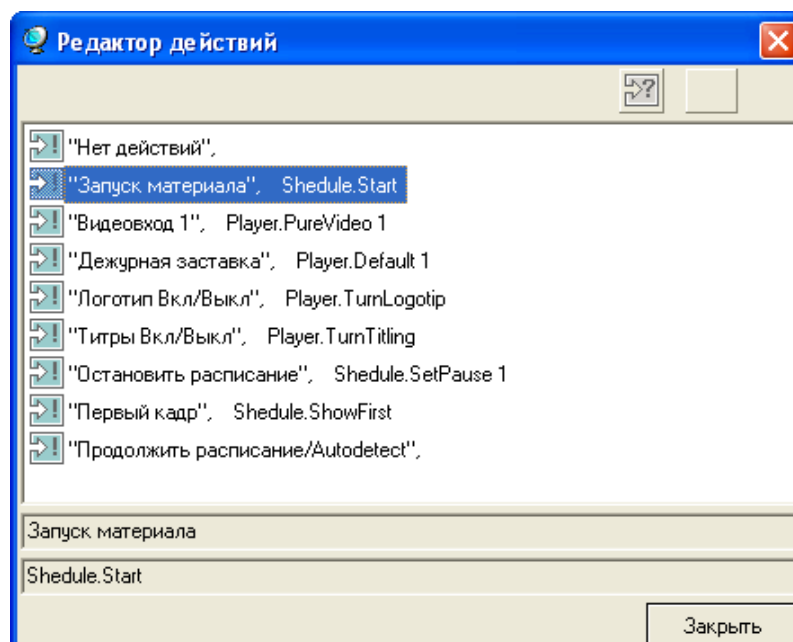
Редактор действий

"Нет действий",
"Запуск материала", Shedule.Start
"Видеовход 1", Player.PureVideo 1
"Дежурная заставка", Player.Default 1
"Логотип Вкл/Выкл", Player.TurnLogotip
"Титры Вкл/Выкл", Player.TurnTitling
"Остановить расписание", Shedule.SetPause 1
"Первый кадр", Shedule.ShowFirst
"Продолжить расписание/Autodetect",

Запуск материала

Shedule.Start

Закрыть